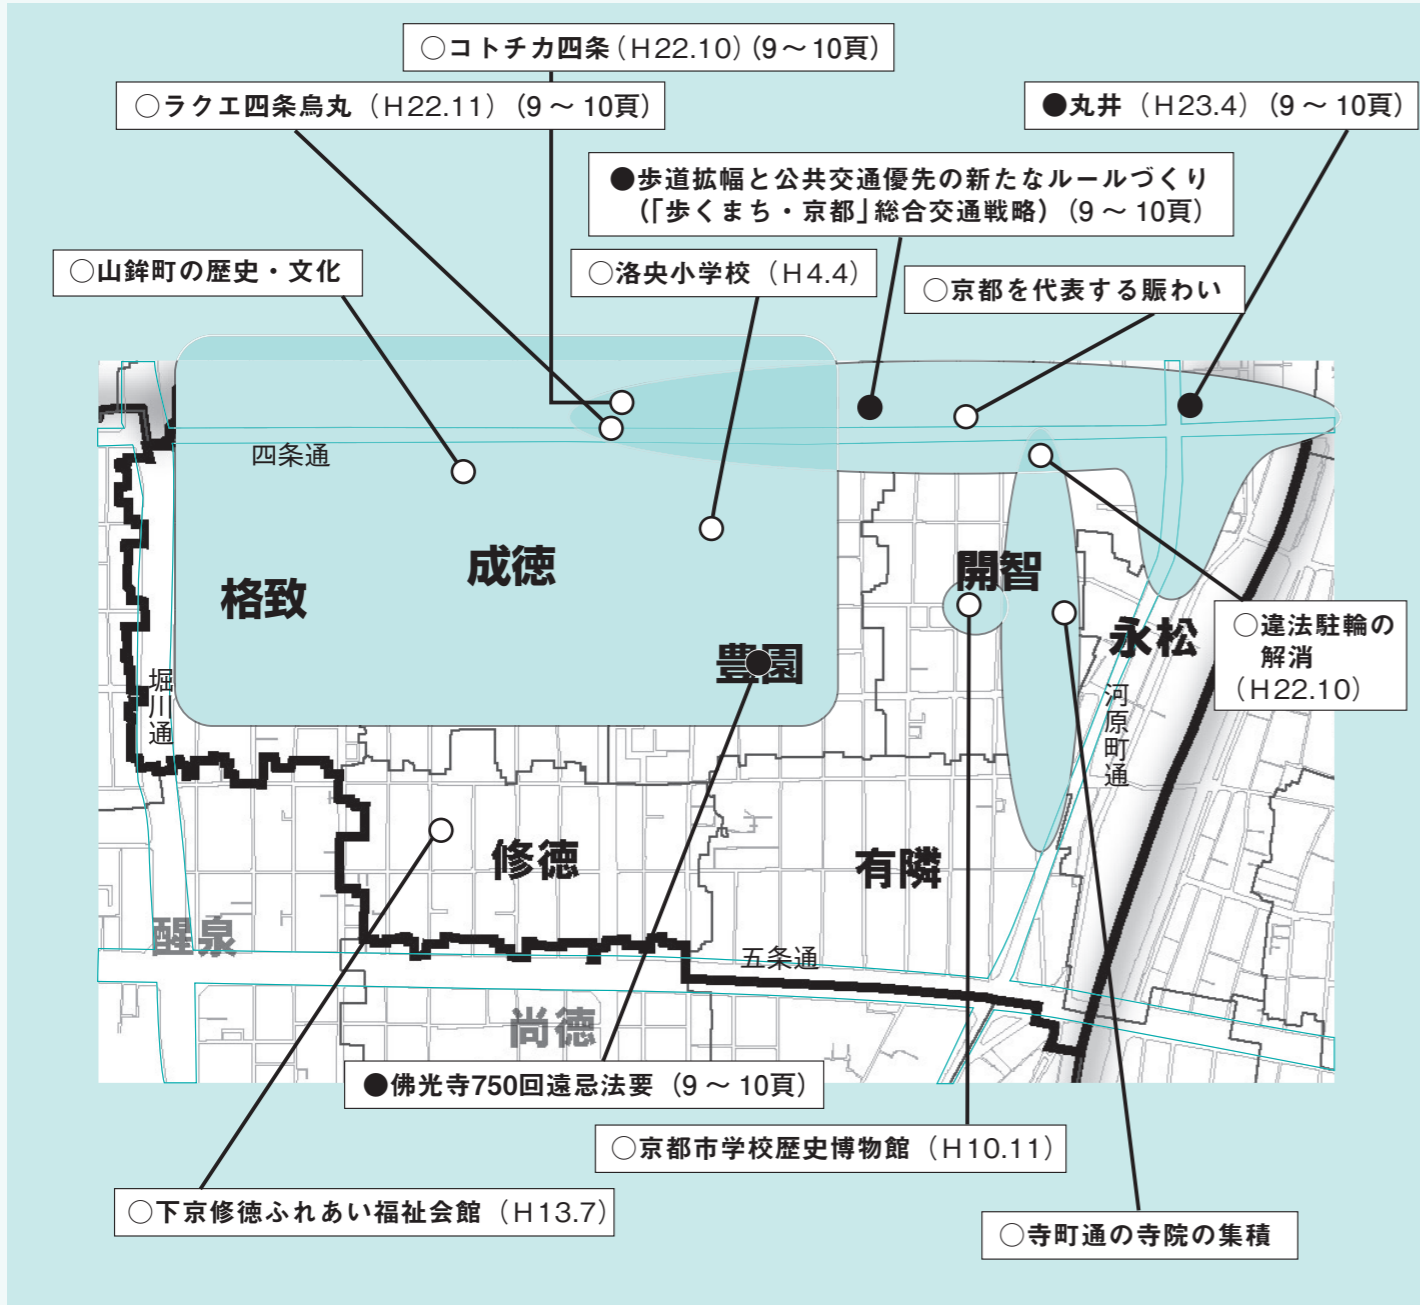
○コトチカ四条（H22.10）（9～10頁）

○ラクエ四条烏丸（H22.11）（9～10頁）

●丸井（H23.4）（9～10頁）

●歩道拡幅と公共交通優先の新たなルールづくり（「歩くまち・京都」総合交通戦略）（9～10頁）

○山鉾町の歴史・文化

○洛央小学校（H4.4）

○京都を代表する賑わい

四条通

成徳

格致

開智

豊園

永松

堀川通

河原町通

○違法駐輪の解消（H22.10）

修徳

有隣

醒泉

五条通

尚徳

●佛光寺750回遠忌法要（9～10頁）

○京都市学校歴史博物館（H10.11）

○下京修徳ふれあい福祉会館（H13.7）

○寺町通の寺院の集積